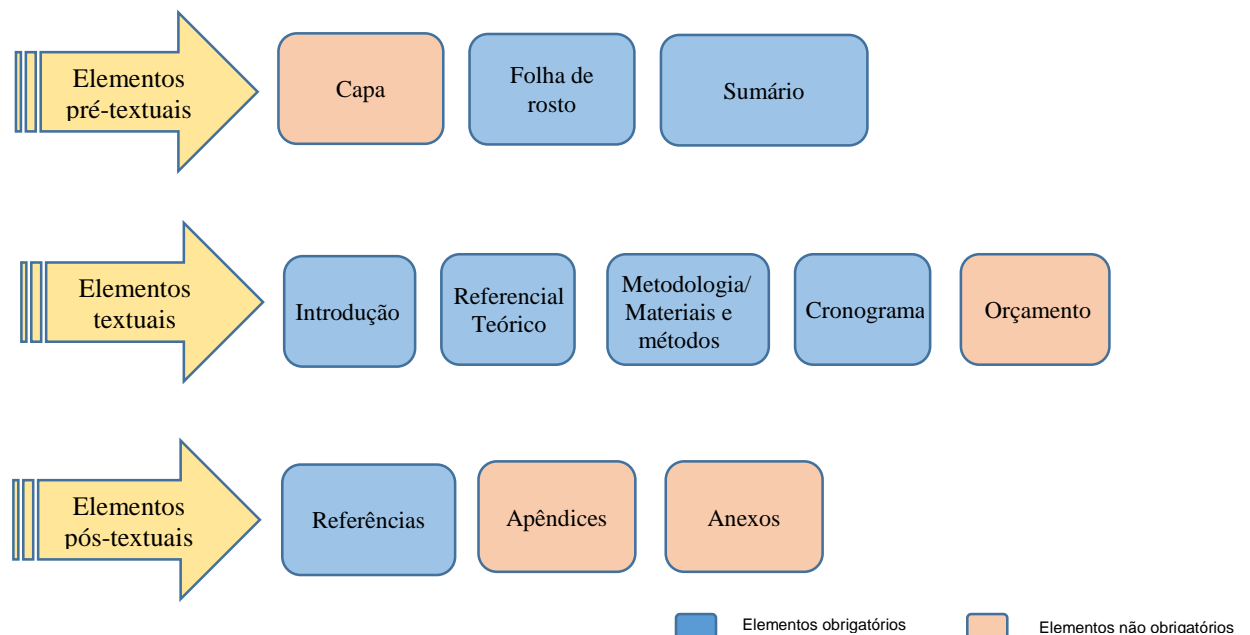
Elementos pré-textuais

Capa

Folha de rosto

Sumário

Elementos textuais

Introdução

Referencial Teórico

Metodologia/ Materiais e métodos

Cronograma

Orçamento

Elementos pós-textuais

Referências

Apêndices

Anexos

Elementos obrigatórios

Elementos não obrigatórios